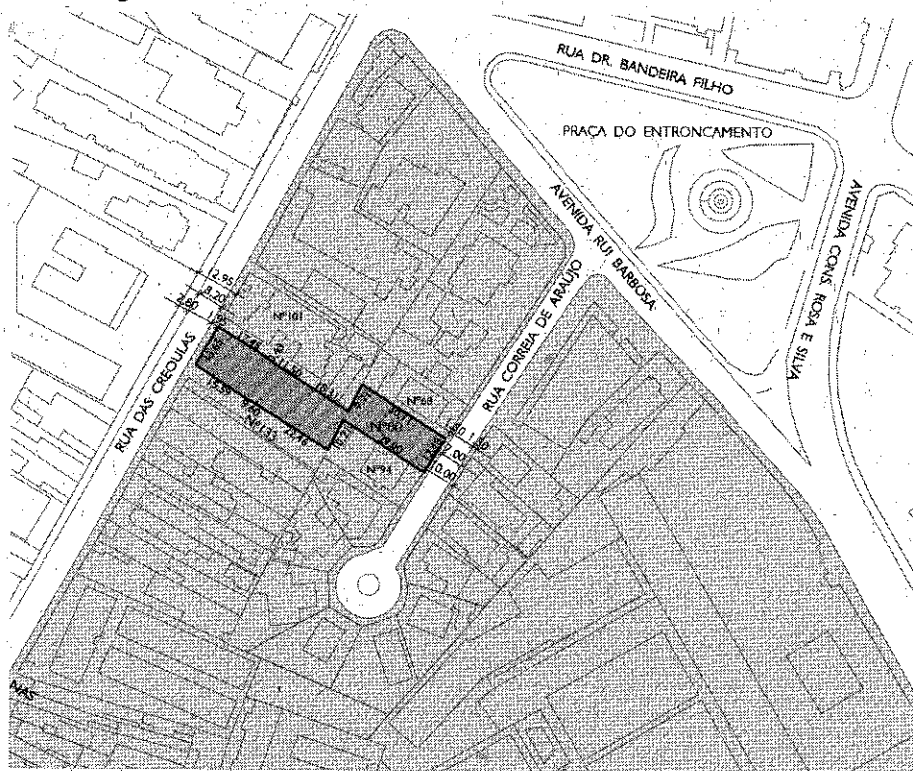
RUA DR. BANDEIRA FILHO

PRAÇA DO ENTRONCAMENTO

AVENIDA RUI BARBOSA

AVENIDA CONS. ROSA E SILVA

RUA DAS CREOULAS

RUA CORREIA DE ARAÚJO

2,95
3,20
2,80
1,50

Nº161

Nº133

Nº68

Nº60

Nº93

15,50

29,76

20,80

1,80

1,80

2,00

10,00

NAS